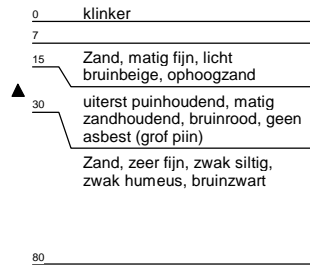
0 klinker

7

15 Zand, matig fijn, licht bruinbeige, ophoogzand

30 uiterst puinhoudend, matig zandhoudend, bruinrood, geen asbest (grof piin)

Zand, zeer fijn, zwak siltig, zwak humeus, bruinzwart

80